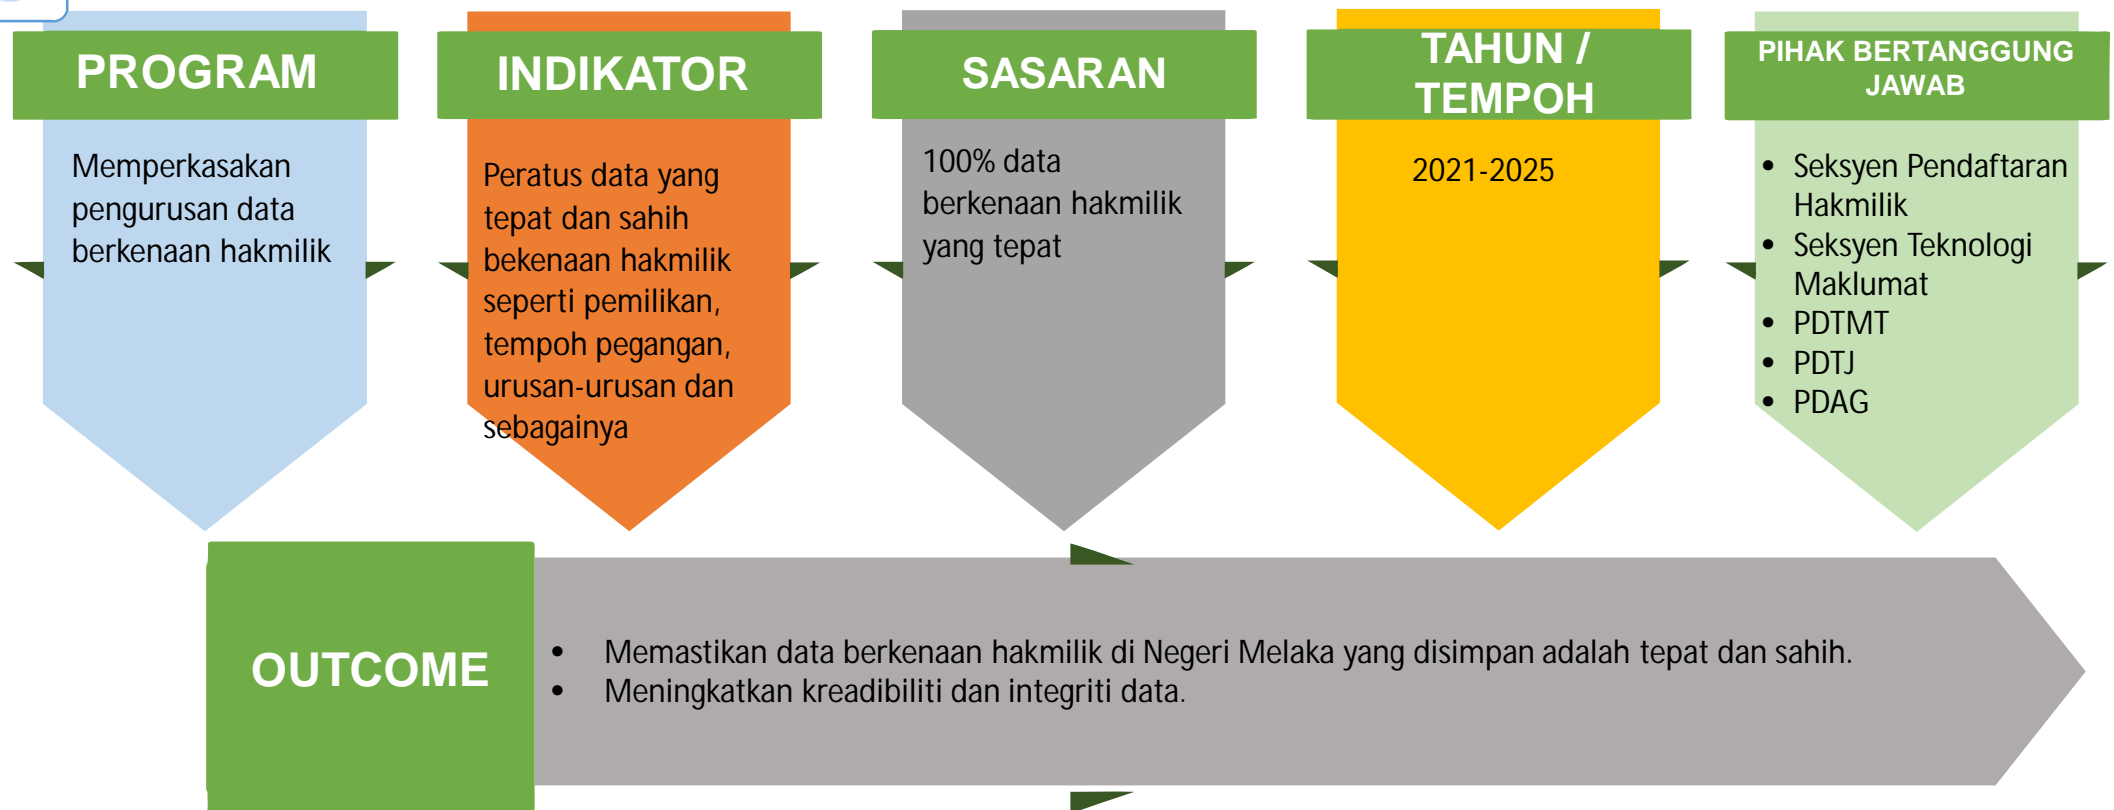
PROGRAM

Memperkasakan pengurusan data berkenaan hakmilik

INDIKATOR

Peratus data yang tepat dan sahih bekenaan hakmilik seperti pemilikan, tempoh pegangan, urusan-urusan dan sebagainya

SASARAN

100% data berkenaan hakmilik yang tepat

TAHUN / TEMPOH

2021-2025

PIHAK BERTANGGUNG JAWAB

- Seksyen Pendaftaran Hakmilik
- Seksyen Teknologi Maklumat
- PDTMT
- PDTJ
- PDAG

OUTCOME

- Memastikan data berkenaan hakmilik di Negeri Melaka yang disimpan adalah tepat dan sahih.
- Meningkatkan kreadibiliti dan integriti data.